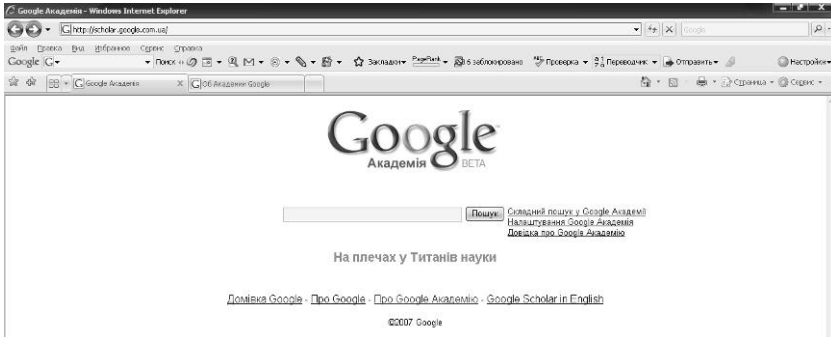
Google Академія - Windows Internet Explorer

http://scholar.google.com.ua/

Google

Файл Правка Вид Избранное Сервис Справка

Google G

Поиск Закладки PageRank 6 заблокировано Проверка Переводчик Отправить Настройки

Google Академія

Об Академии Google

Страница Сервис

Google
Академія BETA

Пошук

Складний пошук у Google Академії
Налаштування Google Академія
Довідка про Google Академію

На плечах у Титанів науки

Домівка Google - Про Google - Про Google Академію - Google Scholar in English

©2007 Google